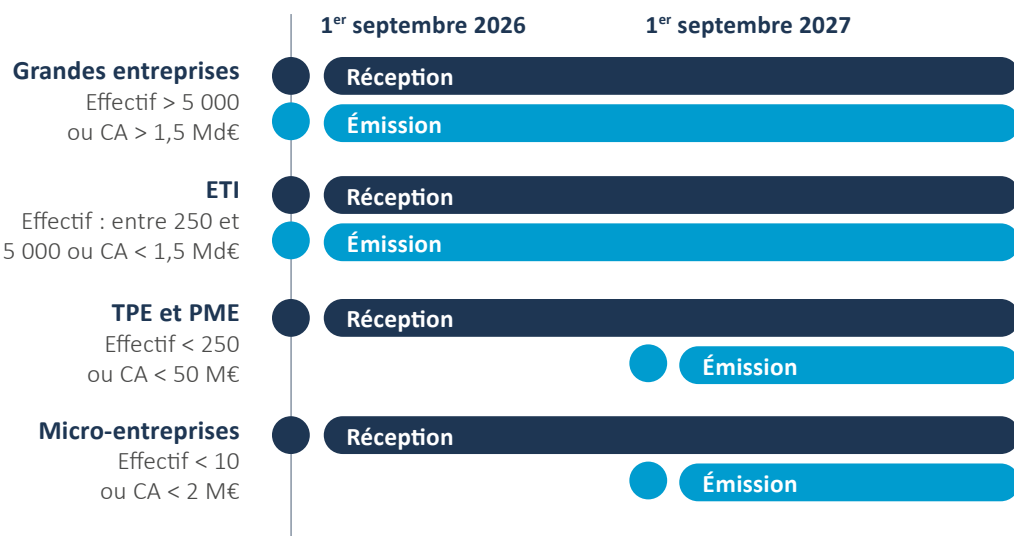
1<sup>er</sup> septembre 2026

1<sup>er</sup> septembre 2027

Grandes entreprises
Effectif > 5 000
ou CA > 1,5 Md€

Réception

Émission

ETI
Effectif : entre 250 et 5 000 ou CA < 1,5 Md€

Réception

Émission

TPE et PME
Effectif < 250
ou CA < 50 M€

Réception

Émission

Micro-entreprises
Effectif < 10
ou CA < 2 M€

Réception

Émission